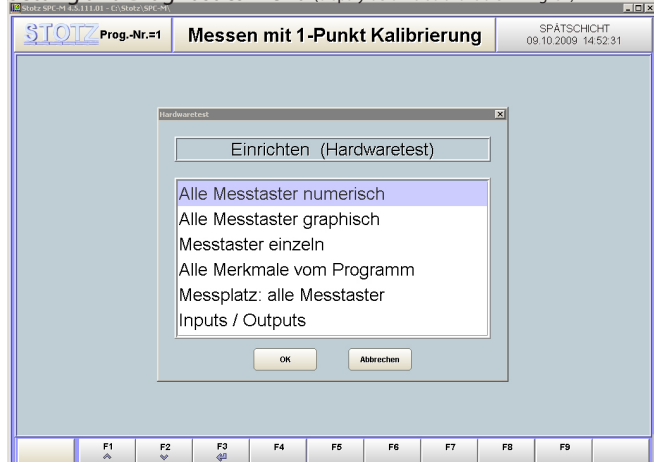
Stotz SPC-M 4.5.111.01 - C:\Stotz\SPC-M\

STOTZ Prog.-Nr.=1

Messen mit 1-Punkt Kalibrierung

SPÄTSCHICHT
09.10.2009 14:52:31

Hardwaretest

Einrichten (Hardwaretest)

Alle Messtaster numerisch
Alle Messtaster graphisch
Messtaster einzeln
Alle Merkmale vom Programm
Messplatz: alle Messtaster
Inputs / Outputs

OK
Abbrechen

F1 F2 F3 F4 F5 F6 F7 F8 F9